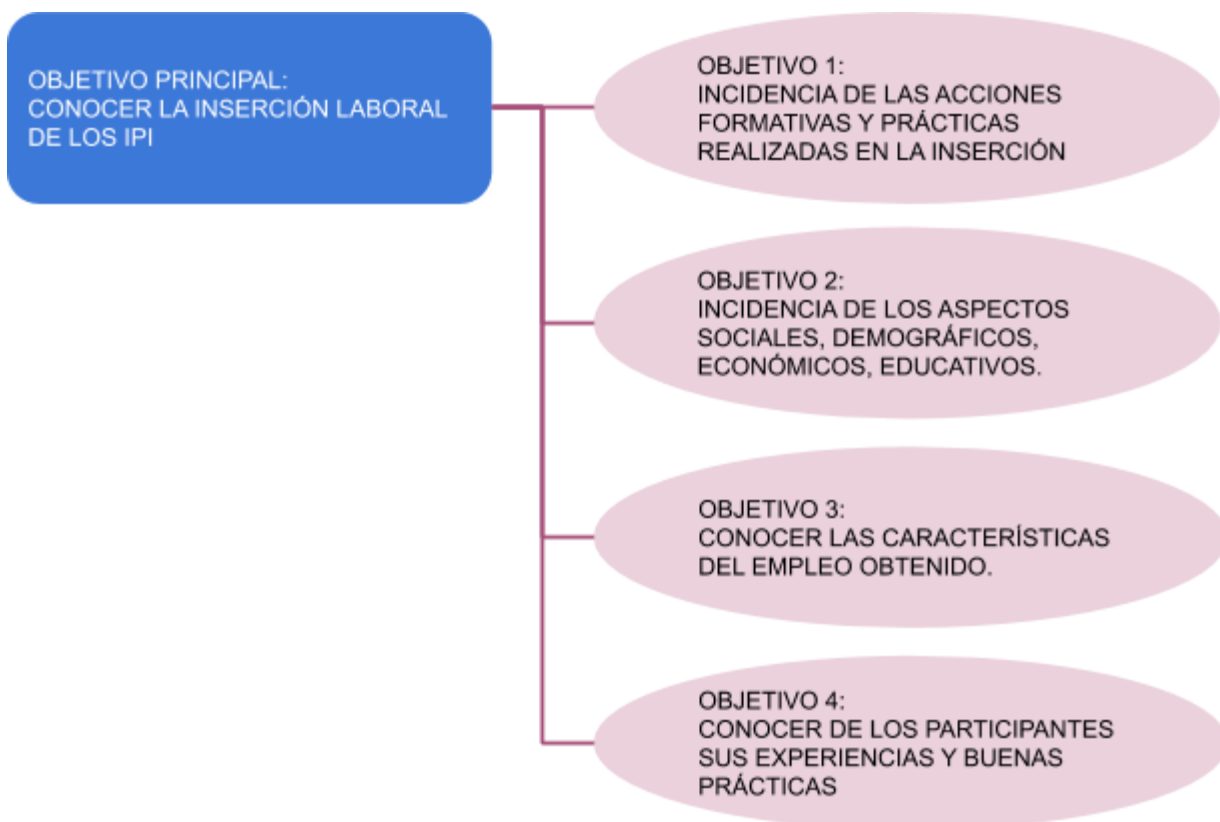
OBJETIVO PRINCIPAL:
CONOCER LA INSERCIÓN LABORAL DE LOS IPI

OBJETIVO 1:
INCIDENCIA DE LAS ACCIONES FORMATIVAS Y PRÁCTICAS REALIZADAS EN LA INSERCIÓN

OBJETIVO 2:
INCIDENCIA DE LOS ASPECTOS SOCIALES, DEMOGRÁFICOS, ECONÓMICOS, EDUCATIVOS.

OBJETIVO 3:
CONOCER LAS CARACTERÍSTICAS DEL EMPLEO OBTENIDO.

OBJETIVO 4:
CONOCER DE LOS PARTICIPANTES SUS EXPERIENCIAS Y BUENAS PRÁCTICAS